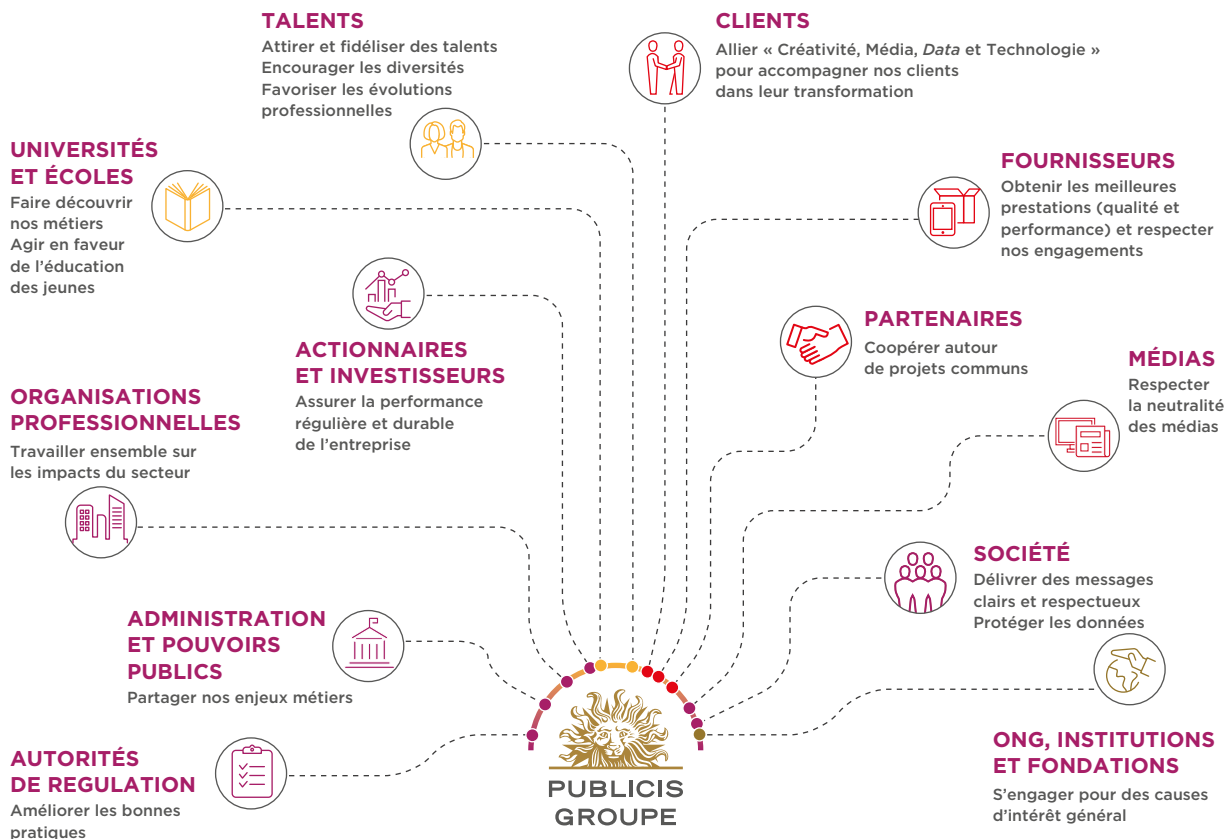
TALENTS
Attirer et fidéliser des talents
Encourager les diversités
Favoriser les évolutions professionnelles

CLIENTS
Allier « Créativité, Média, Data et Technologie » pour accompagner nos clients dans leur transformation

UNIVERSITÉS ET ÉCOLES
Faire découvrir nos métiers
Agir en faveur de l'éducation des jeunes

FOURNISSEURS
Obtenir les meilleures prestations (qualité et performance) et respecter nos engagements

ACTIONNAIRES ET INVESTISSEURS
Assurer la performance régulière et durable de l'entreprise

PARTENAIRES
Coopérer autour de projets communs

MÉDIAS
Respecter la neutralité des médias

ORGANISATIONS PROFESSIONNELLES
Travailler ensemble sur les impacts du secteur

SOCIÉTÉ
Délivrer des messages clairs et respectueux
Protéger les données

ADMINISTRATION ET POUVOIRS PUBLICS
Partager nos enjeux métiers

AUTORITÉS DE REGULATION
Améliorer les bonnes pratiques

ONG, INSTITUTIONS ET FONDATIONS
S'engager pour des causes d'intérêt général

PUBLICIS GROUPE